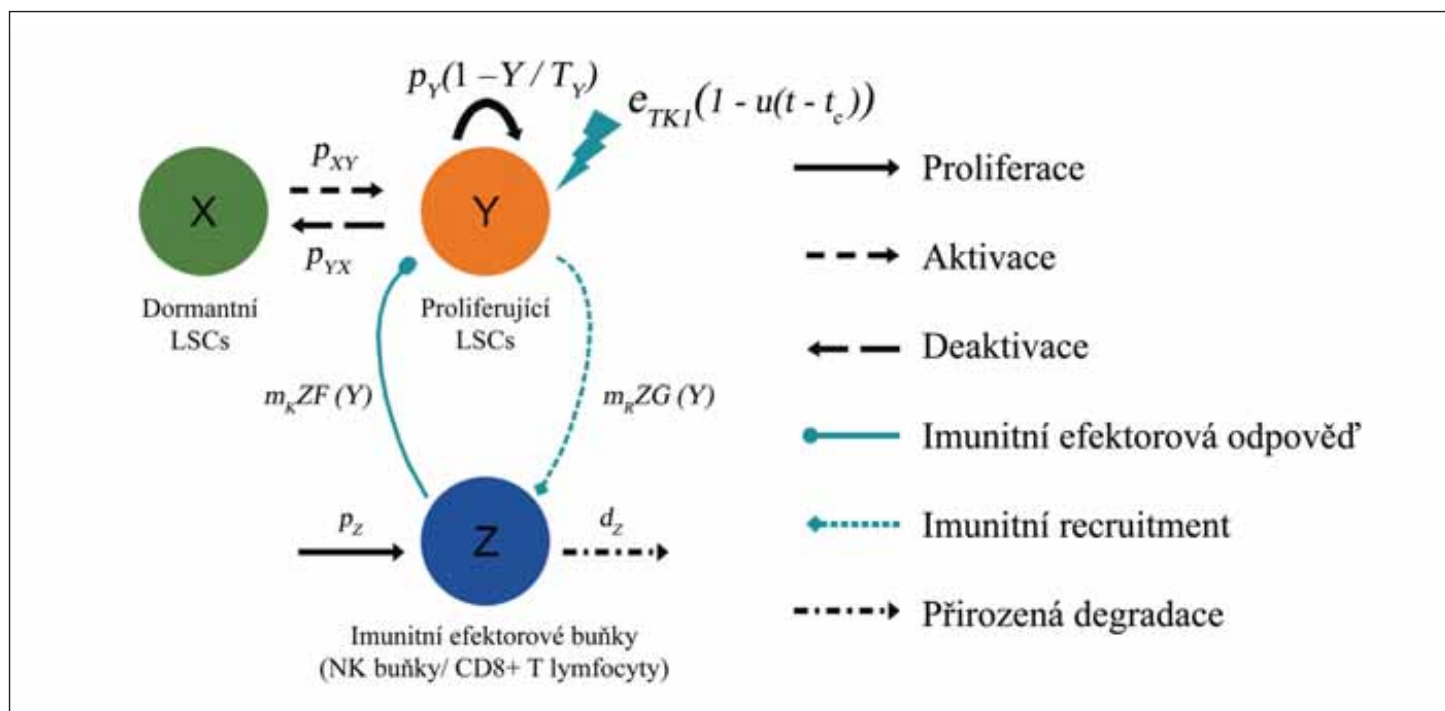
$p_Y(1 - Y / T_Y)$

$e_{TK1}(1 - u(t - t_c))$

$p_{XY}$

$p_{YX}$

X

Y

Dormantní LSCs

Proliferující LSCs

$m_K ZF\ (Y)$

$m_R ZG\ (Y)$

$p_Z$

Z

$d_Z$

Imunitní efektorové buňky (NK buňky/ CD8+ T lymfocyty)

Proliferace

Aktivace

Deaktivace

Imunitní efektorová odpověď

Imunitní recruitment

Přirozená degradace